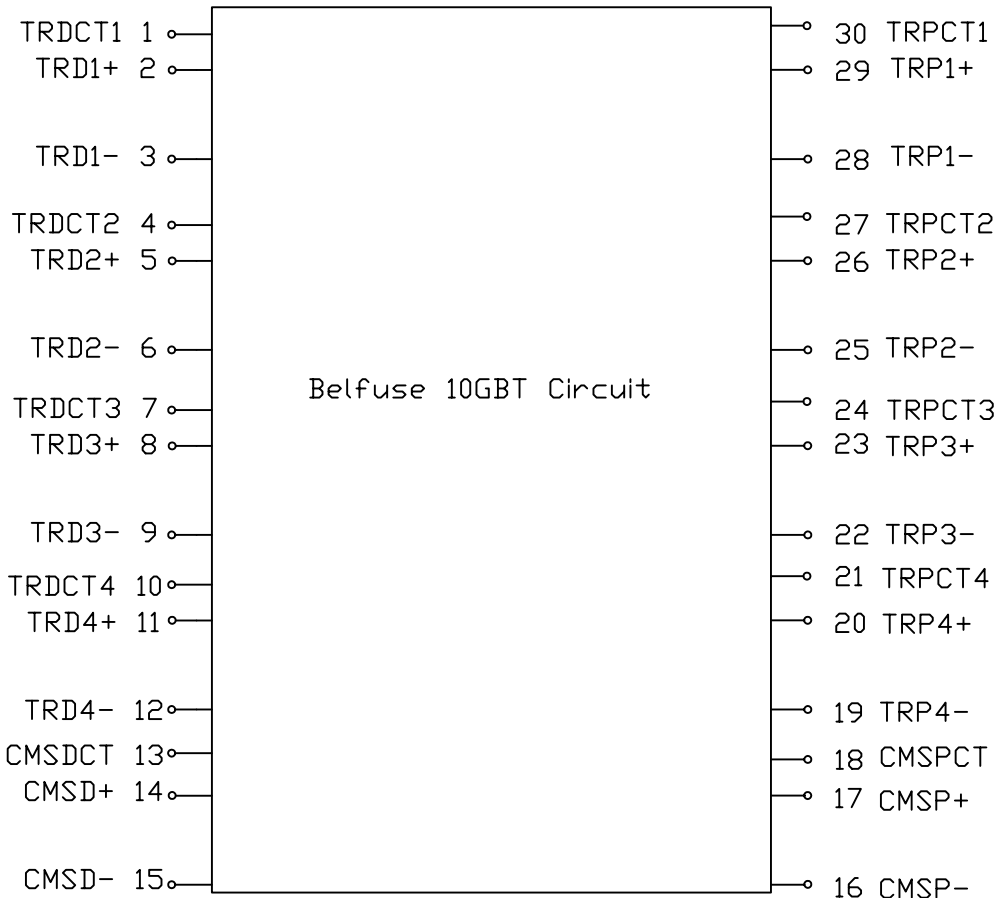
TRDCT1 1
TRD1+ 2
TRD1- 3
TRDCT2 4
TRD2+ 5
TRD2- 6
TRDCT3 7
TRD3+ 8
TRD3- 9
TRDCT4 10
TRD4+ 11
TRD4- 12
CMSDCT 13
CMSD+ 14
CMSD- 15

Belfuse 10GBT Circuit

30 TRPCT1
29 TRP1+
28 TRP1-
27 TRPCT2
26 TRP2+
25 TRP2-
24 TRPCT3
23 TRP3+
22 TRP3-
21 TRPCT4
20 TRP4+
19 TRP4-
18 CMSPCT
17 CMSP+
16 CMSP-